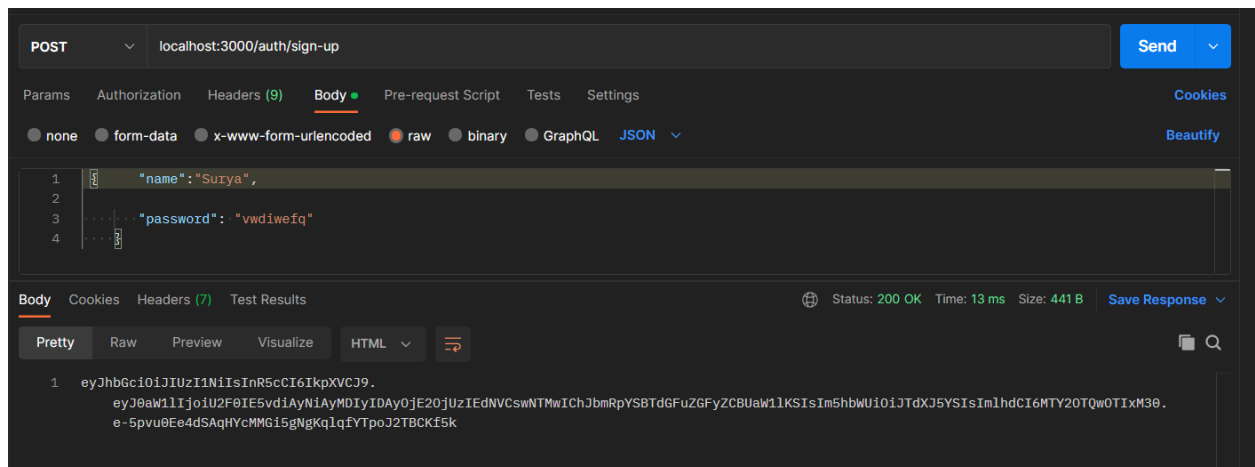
POST localhost:3000/auth/sign-up

Send

Params Authorization Headers (9) Body Pre-request Script Tests Settings Cookies

none form-data x-www-form-urlencoded raw binary GraphQL JSON Beautify

1 { "name":"Surya",
2
3 "password": "vwdiwefq"
4 }

Body Cookies Headers (7) Test Results Status: 200 OK Time: 13 ms Size: 441 B Save Response

Pretty Raw Preview Visualize HTML

1 eyJhbGciOiJIUzI1NiIsInR5cCI6IkpXVCJ9.eyJ0aW1lIjoiU2F0IE5vdiAyNiAyMDIyIDAyOjE2OjUzIEdNVCswNTMwIChJbmRpYSBTdGFuZGFyZCBUaW1lKSIsIm5hbWUiOiJTdXJ5YSIsImlhdCI6MTY2OTQwOTIxM30.e-5pvu0Ee4dSAqHYcMMGi5gNgKqlqfYTpoJ2TBCKf5k